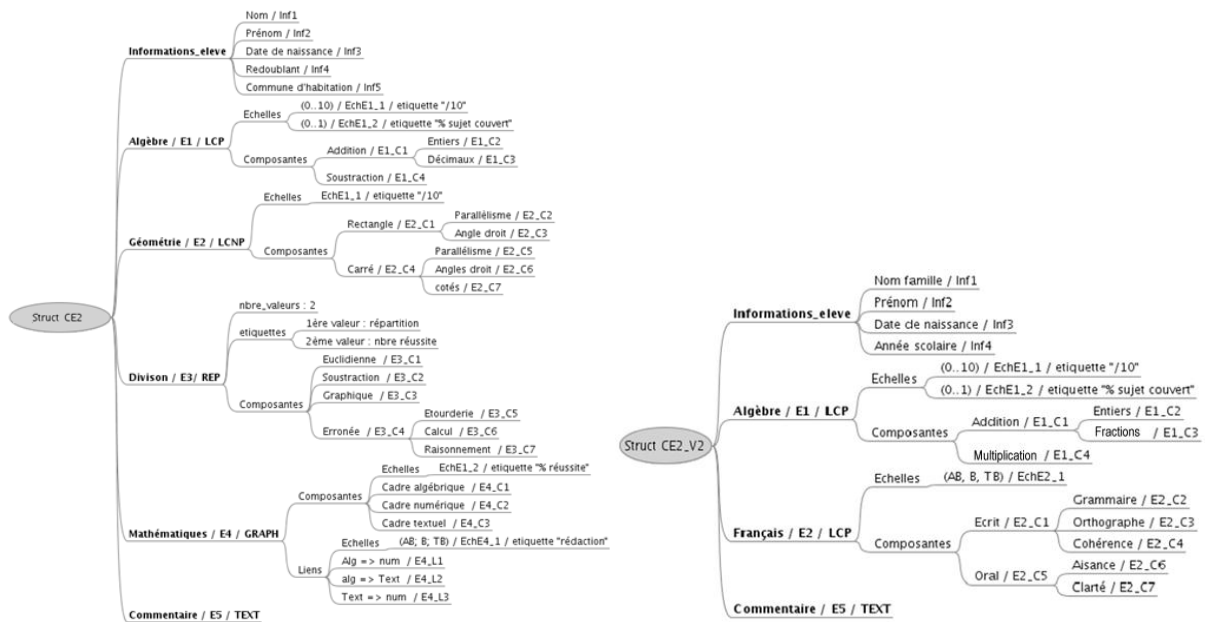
Struct CE2

Informations_eleve
Nom / Inf1
Prénom / Inf2
Date de naissance / Inf3
Redoublant / Inf4
Commune d'habitation / Inf5

Algèbre / E1 / LCP
Echelles
(0..10) / EchE1_1 / etiquette "/10"
(0..1) / EchE1_2 / etiquette "% sujet couvert"
Composantes
Addition / E1_C1
Entiers / E1_C2
Décimaux / E1_C3
Soustraction / E1_C4

Géométrie / E2 / LCNP
Echelles
EchE1_1 / etiquette "/10"
Composantes
Rectangle / E2_C1
Parallélisme / E2_C2
Angle droit / E2_C3
Carré / E2_C4
Parallélisme / E2_C5
Angles droit / E2_C6
cotés / E2_C7

Divison / E3/ REP
nbre_valeurs : 2
etiquettes
1ère valeur : répartition
2ème valeur : nbre réussite
Composantes
Euclidienne / E3_C1
Soustraction / E3_C2
Graphique / E3_C3
Erronée / E3_C4
Etourderie / E3_C5
Calcul / E3_C6
Raisonnement / E3_C7

Mathématiques / E4 / GRAPH
Composantes
Echelles
EchE1_2 / etiquette "% réussite"
Cadre algébrique / E4_C1
Cadre numérique / E4_C2
Cadre textuel / E4_C3
Liens
Echelles
(AB; B; TB) / EchE4_1 / etiquette "rédaction"
Alg => num / E4_L1
alg => Text / E4_L2
Text => num / E4_L3

Commentaire / E5 / TEXT

Struct CE2_V2

Informations_eleve
Nom famille / Inf1
Prénom / Inf2
Date de naissance / Inf3
Année scolaire / Inf4

Algèbre / E1 / LCP
Echelles
(0..10) / EchE1_1 / etiquette "/10"
(0..1) / EchE1_2 / etiquette "% sujet couvert"
Composantes
Addition / E1_C1
Entiers / E1_C2
Fractions / E1_C3
Multiplication / E1_C4

Français / E2 / LCP
Echelles
(AB, B, TB) / EchE2_1
Composantes
Ecrit / E2_C1
Grammaire / E2_C2
Orthographe / E2_C3
Cohérence / E2_C4
Oral / E2_C5
Aisance / E2_C6
Clarté / E2_C7

Commentaire / E5 / TEXT